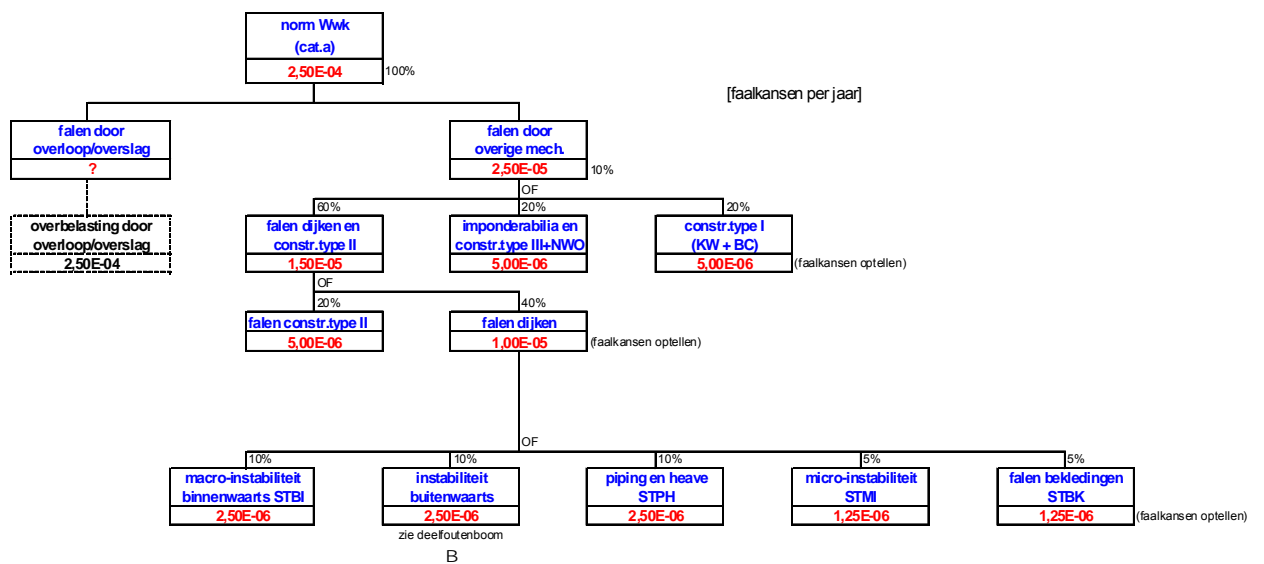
norm Wwk
(cat.a)
2,50E-04
100%

[faalkansen per jaar]

falen door
overloop/overslag
?

overbelasting door
overloop/overslag
2,50E-04

falen door
overige mech.
2,50E-05
10%

OF

60%
falen dijken en
constr.type II
1,50E-05

20%
imponderabilia en
constr.type III+NWO
5,00E-06

20%
constr.type I
(KW + BC)
5,00E-06
(faalkansen optellen)

OF

20%
falen constr.type II
5,00E-06

40%
falen dijken
1,00E-05
(faalkansen optellen)

OF

10%
macro-instabiliteit
binnenwaarts STBI
2,50E-06

10%
instabiliteit
buitenwaarts
2,50E-06
zie deelfoutenboom
B

10%
piping en heave
STPH
2,50E-06

5%
micro-instabiliteit
STMI
1,25E-06

5%
falen bekledingen
STBK
1,25E-06
(faalkansen optellen)